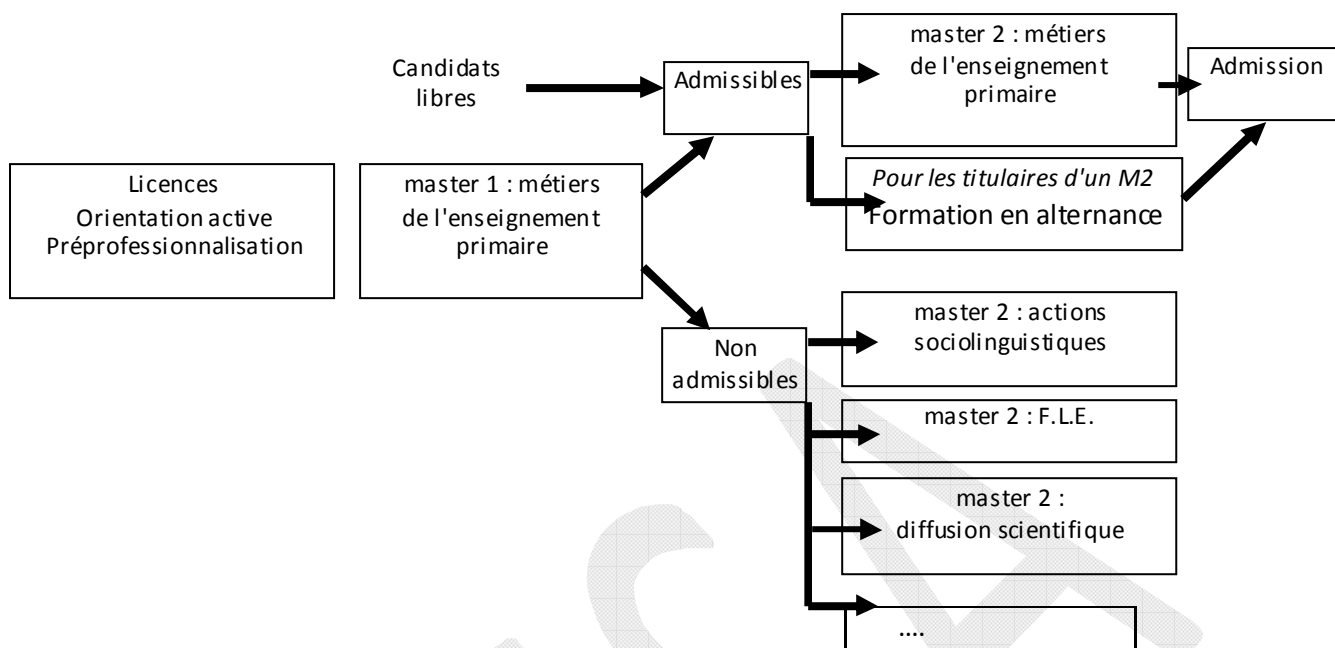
Candidats libres

Admissibles

master 2 : métiers de l'enseignement primaire

Admission

Licences
Orientation active
Préprofessionnalisation

master 1 : métiers de l'enseignement primaire

*Pour les titulaires d'un M2*
Formation en alternance

Non admissibles

master 2 : actions sociolinguistiques

master 2 : F.L.E.

master 2 : diffusion scientifique

....